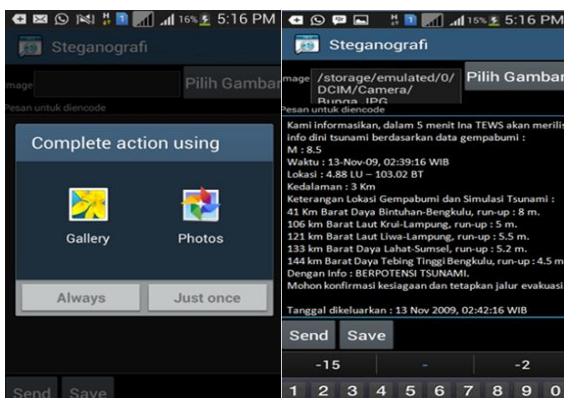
16% 5:16 PM
Steganografi
image
Pilih Gambar
Pesan untuk diencode
Complete action using
Gallery
Photos
Always
Just once
Send
Save

15% 5:16 PM
Steganografi
image
/storage/emulated/0/DCIM/Camera/Bunga.JPG
Pilih Gambar
Pesan untuk diencode
Kami informasikan, dalam 5 menit Ina TEWS akan merilis info dini tsunami berdasarkan data gempabumi :
M : 8.5
Waktu : 13-Nov-09, 02:39:16 WIB
Lokasi : 4.88 LU – 103.02 BT
Kedalaman : 3 Km
Keterangan Lokasi Gempabumi dan Simulasi Tsunami :
41 Km Barat Daya Bintuhan-Bengkulu, run-up : 8 m.
106 km Barat Laut Krui-Lampung, run-up : 5 m.
121 km Barat Laut Liwa-Lampung, run-up : 5.5 m.
133 km Barat Daya Lahat-Sumsel, run-up : 5.2 m.
144 km Barat Daya Tebing Tinggi Bengkulu, run-up : 4.5 m
Dengan Info : BERPOTENSI TSUNAMI.
Mohon konfirmasi kesiagaan dan tetapkan jalur evakuasi

Tanggal dikeluarkan : 13 Nov 2009, 02:42:16 WIB
Send
Save
-15
-
-2
1 2 3 4 5 6 7 8 9 0